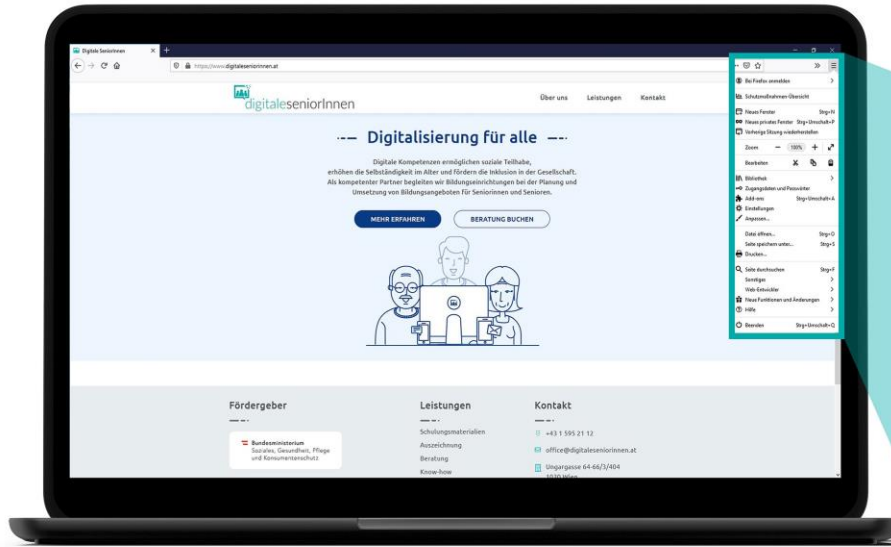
Digitale SeniorInnen

https://www.digitaleseniorinnen.at

digitaleseniorInnen

Über uns Leistungen Kontakt

Digitalisierung für alle

Digitale Kompetenzen ermöglichen soziale Teilhabe, erhöhen die Selbständigkeit im Alter und fördern die Inklusion in der Gesellschaft. Als kompetenter Partner begleiten wir Bildungseinrichtungen bei der Planung und Umsetzung von Bildungsangeboten für Seniorinnen und Senioren.

MEHR ERFAHREN

BERATUNG BUCHEN

Bei Firefox anmelden

Schutzmaßnahmen-Übersicht

Neues Fenster Strg+N

Neues privates Fenster Strg+Umschalt+P

Vorherige Sitzung wiederherstellen

Zoom — 100% +

Bearbeiten

Bibliothek

Zugangsdaten und Passwörter

Add-ons Strg+Umschalt+A

Einstellungen

Anpassen...

Datei öffnen... Strg+O

Seite speichern unter... Strg+S

Drucken...

Seite durchsuchen Strg+F

Sonstiges

Web-Entwickler

Neue Funktionen und Änderungen

Hilfe

Beenden Strg+Umschalt+Q

Fördergeber

Bundesministerium Soziales, Gesundheit, Pflege und Konsumentenschutz

Leistungen

Schulungsmaterialien

Auszeichnung

Beratung

Know-how

Kontakt

+43 1 595 21 12

office@digitaleseniorinnen.at

Ungargasse 64-66/3/404

1030 Wien